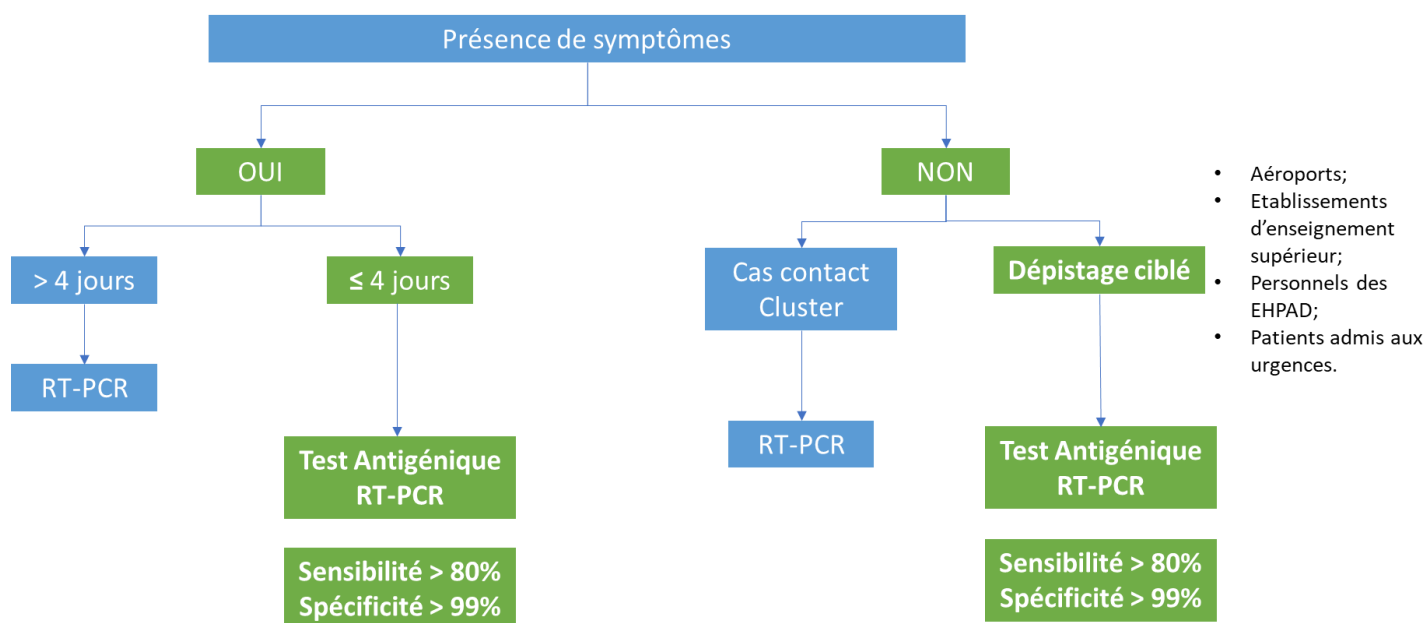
Présence de symptômes

OUI

NON

> 4 jours

≤ 4 jours

RT-PCR

Test Antigénique
RT-PCR

Sensibilité > 80%
Spécificité > 99%

Cas contact
Cluster

RT-PCR

Dépistage ciblé

Test Antigénique
RT-PCR

Sensibilité > 80%
Spécificité > 99%

- Aéroports;
- Etablissements d'enseignement supérieur;
- Personnels des EHPAD;
- Patients admis aux urgences.